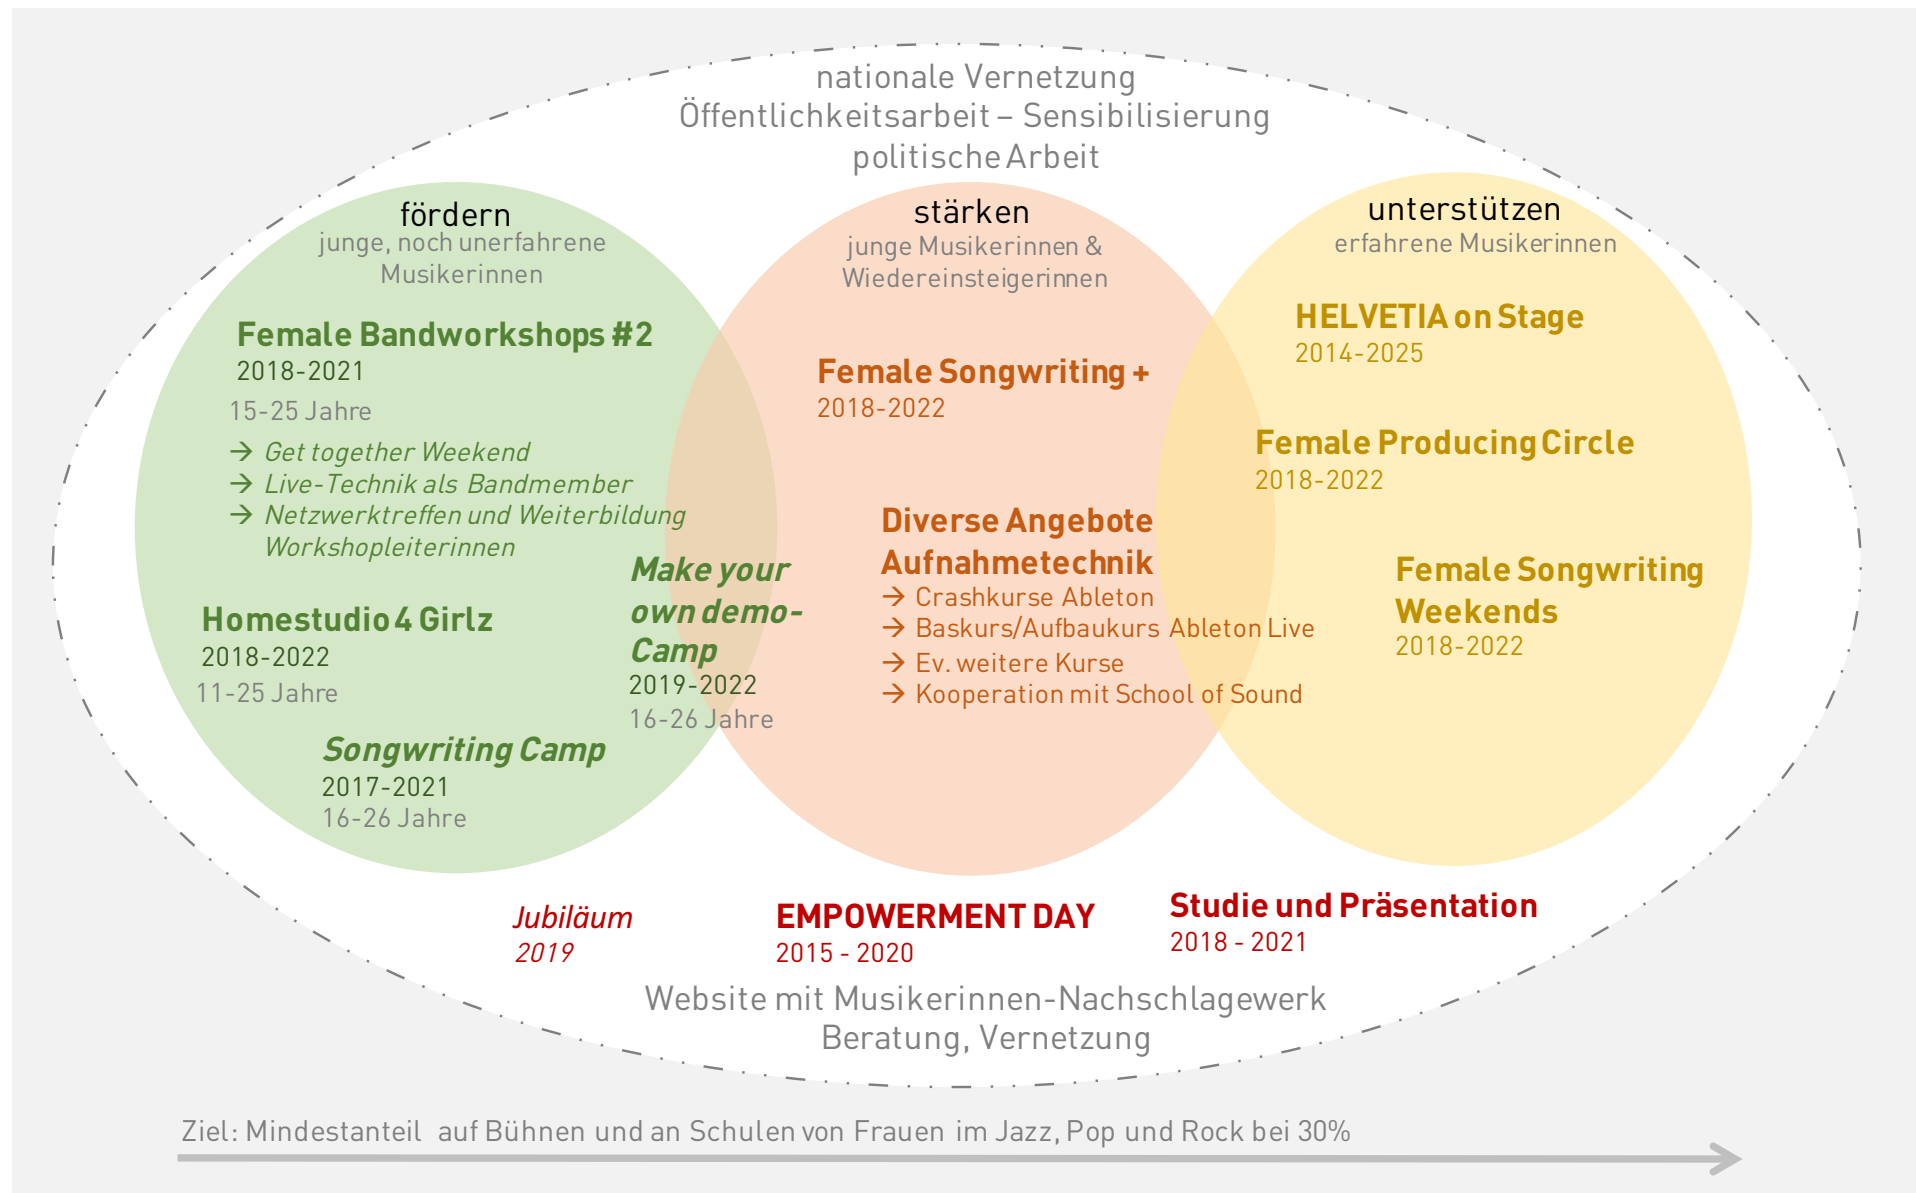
nationale Vernetzung
Öffentlichkeitsarbeit – Sensibilisierung
politische Arbeit

fördern
junge, noch unerfahrene Musikerinnen

Female Bandworkshops #2
2018-2021
15-25 Jahre
→ Get together Weekend
→ Live-Technik als Bandmember
→ Netzwerktreffen und Weiterbildung Workshopleiterinnen

Homestudio 4 Girlz
2018-2022
11-25 Jahre

Songwriting Camp
2017-2021
16-26 Jahre

Make your own demo-Camp
2019-2022
16-26 Jahre

stärken
junge Musikerinnen & Wiedereinsteigerinnen

Female Songwriting +
2018-2022

Diverse Angebote Aufnahmetechnik
→ Crashkurse Ableton
→ Baskurs/Aufbaukurs Ableton Live
→ Ev. weitere Kurse
→ Kooperation mit School of Sound

unterstützen
erfahrene Musikerinnen

HELVETIA on Stage
2014-2025

Female Producing Circle
2018-2022

Female Songwriting Weekends
2018-2022

Jubiläum
2019

EMPOWERMENT DAY
2015 - 2020

Studie und Präsentation
2018 - 2021

Website mit Musikerinnen-Nachschlagewerk
Beratung, Vernetzung

Ziel: Mindestanteil auf Bühnen und an Schulen von Frauen im Jazz, Pop und Rock bei 30%